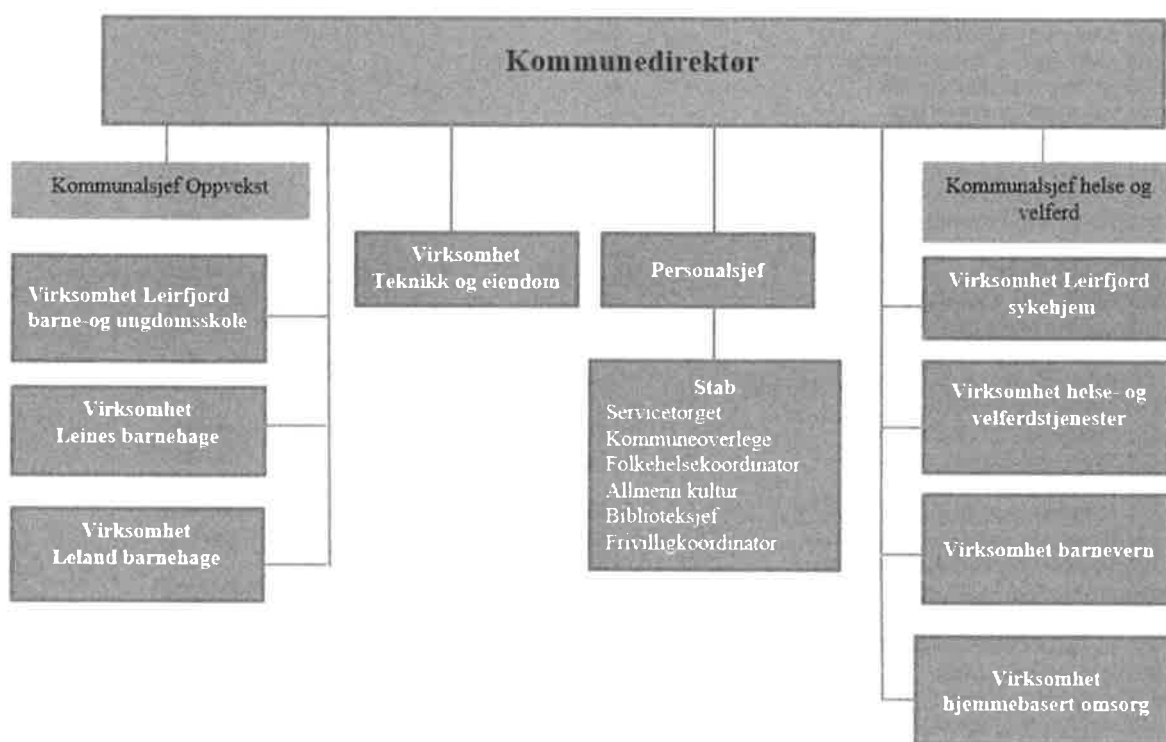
Kommunedirektør

Kommunalsjef Oppvekst

Virksomhet Leirfjord barne-og ungdomsskole

Virksomhet Leines barnehage

Virksomhet Leland barnehage

Virksomhet Teknikk og eiendom

Personalsjef

Stab
Servicetorget
Kommuneoverlege
Folkehelsekoordinator
Allmenn kultur
Biblioteksjef
Frivilligkoordinator

Kommunalsjef helse og velferd

Virksomhet Leirfjord sykehjem

Virksomhet helse- og velferdstjenester

Virksomhet barnevern

Virksomhet hjemmebasert omsorg